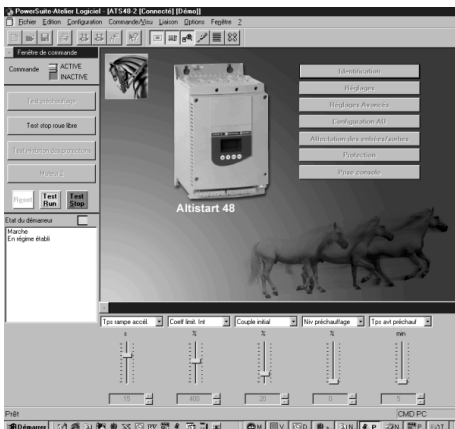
PowerSuite Atelier Logiciel - [ATS48-2 [Connecté] [Démo]]

Fichier Edition Configuration Commande/Visu Liaison Options Fenêtre ?

Fenêtre de commande

Commande ACTIVE INACTIVE

Test préchauffage

Test stop roue libre

Test inhibition des protections

Reset

Rgnei

Test Run

Test Stop

Etat du démarreur

Marche
En régime établi

Identification

Réglages

Réglages Avancés

Configuration AO

Affectation des entrées/sorties

Protection

Prise console

Altistart 48

Tps rampe accél.

Coeff limit. Inl

Couple initial

Niv préchauffage

Tps avt préchauf

s

%

%

%

min

15

400

20

0

5

Prêt

CMD PC

Démarrer